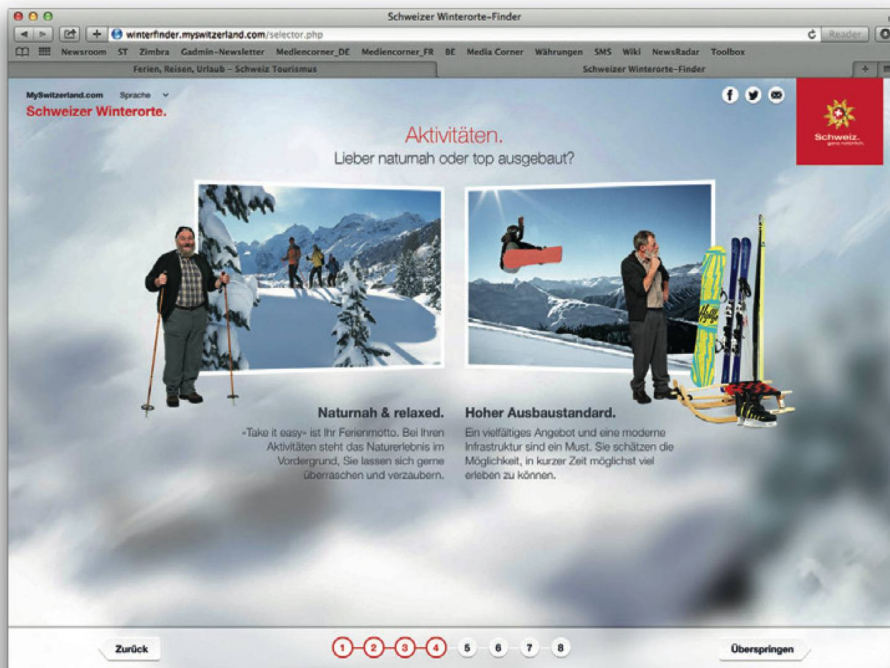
Schweizer Winterorte-Finder

winterfinder.myswitzerland.com/selector.php

Reader

Newsroom ST Zimbra Gadmin-Newsletter Mediencorner_DE Mediencorner_FR BE Media Corner Währungen SMS Wiki NewsRadar Toolbox

Ferien, Reisen, Urlaub – Schweiz Tourismus

Schweizer Winterorte-Finder

MySwitzerland.com Sprache

Schweizer Winterorte.

Schweiz.
ganz natürlich.

Aktivitäten.
Lieber naturnah oder top ausgebaut?

Naturnah & relaxed.

«Take it easy» ist Ihr Ferienmotto. Bei Ihren Aktivitäten steht das Naturerlebnis im Vordergrund. Sie lassen sich gerne überraschen und verzaubern.

Hoher Ausbaustandard.

Ein vielfältiges Angebot und eine moderne Infrastruktur sind ein Must. Sie schätzen die Möglichkeit, in kurzer Zeit möglichst viel erleben zu können.

Zurück

1 2 3 4 5 6 7 8

Überspringen